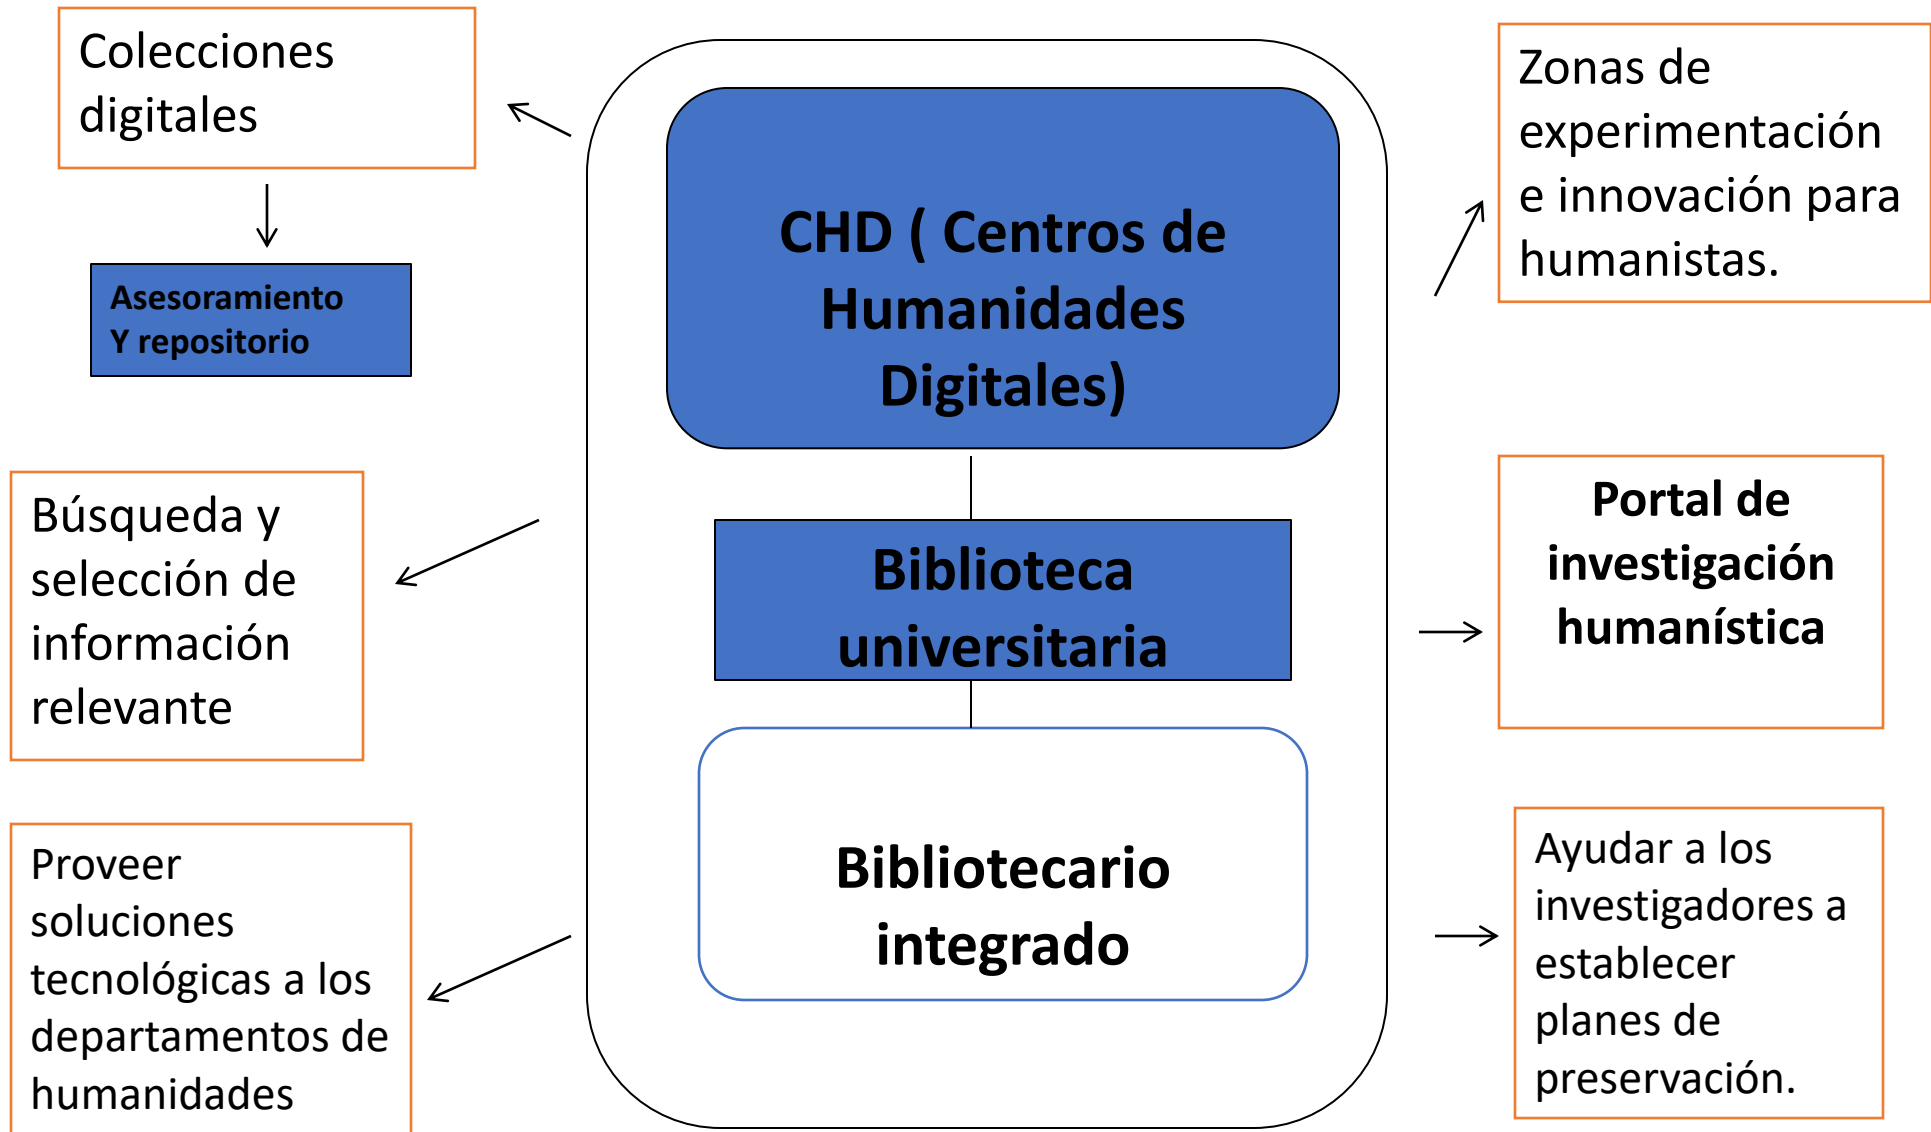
Colecciones digitales

Asesoramiento Y repositorio

CHD ( Centros de Humanidades Digitales)

Zonas de experimentación e innovación para humanistas.

Búsqueda y selección de información relevante

Biblioteca universitaria

Portal de investigación humanística

Proveer soluciones tecnológicas a los departamentos de humanidades

Bibliotecario integrado

Ayudar a los investigadores a establecer planes de preservación.